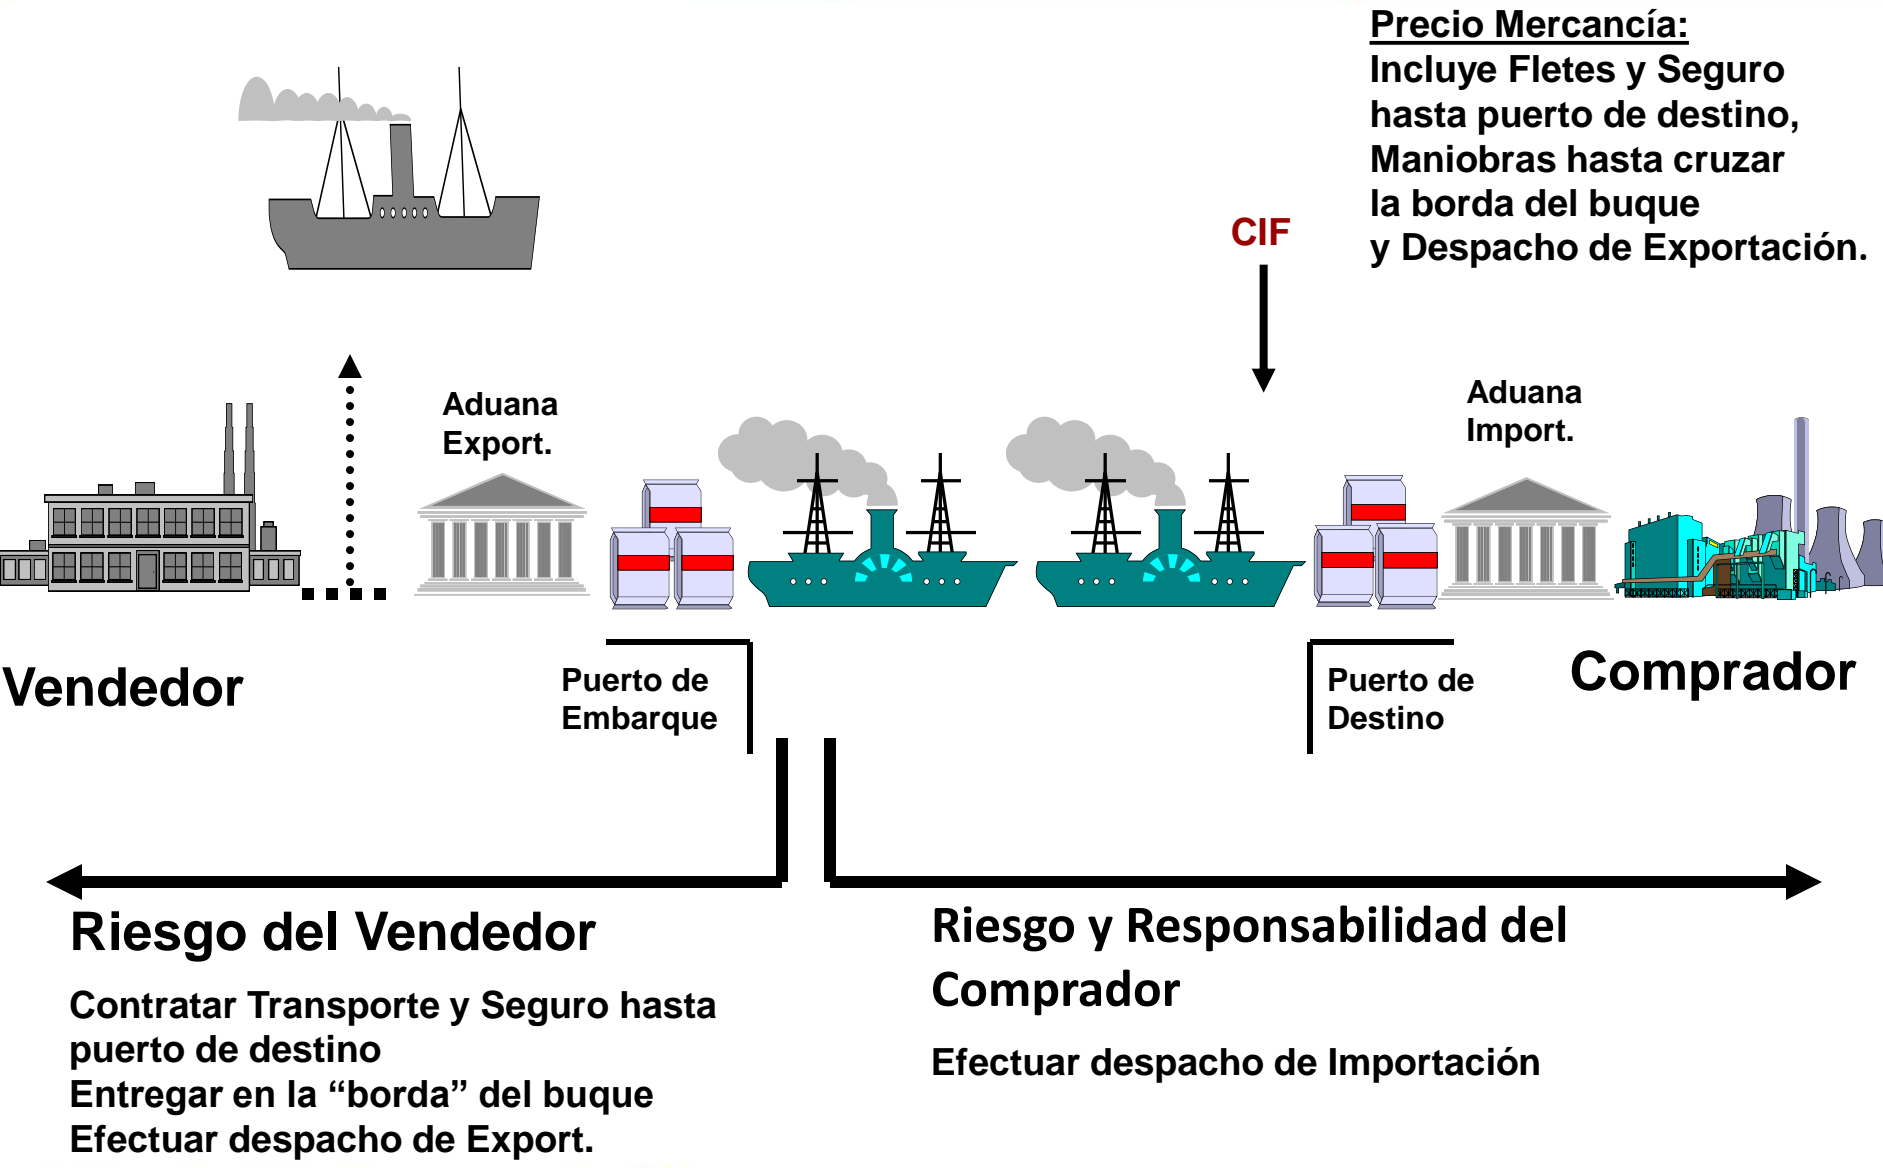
Precio Mercancía:
Incluye Fletes y Seguro hasta puerto de destino, Maniobras hasta cruzar la borda del buque y Despacho de Exportación.

CIF

Aduana Export.

Aduana Import.

Vendedor

Puerto de Embarque

Puerto de Destino

Comprador

Riesgo del Vendedor

Contratar Transporte y Seguro hasta puerto de destino
Entregar en la “borda” del buque
Efectuar despacho de Export.

Riesgo y Responsabilidad del Comprador

Efectuar despacho de Importación